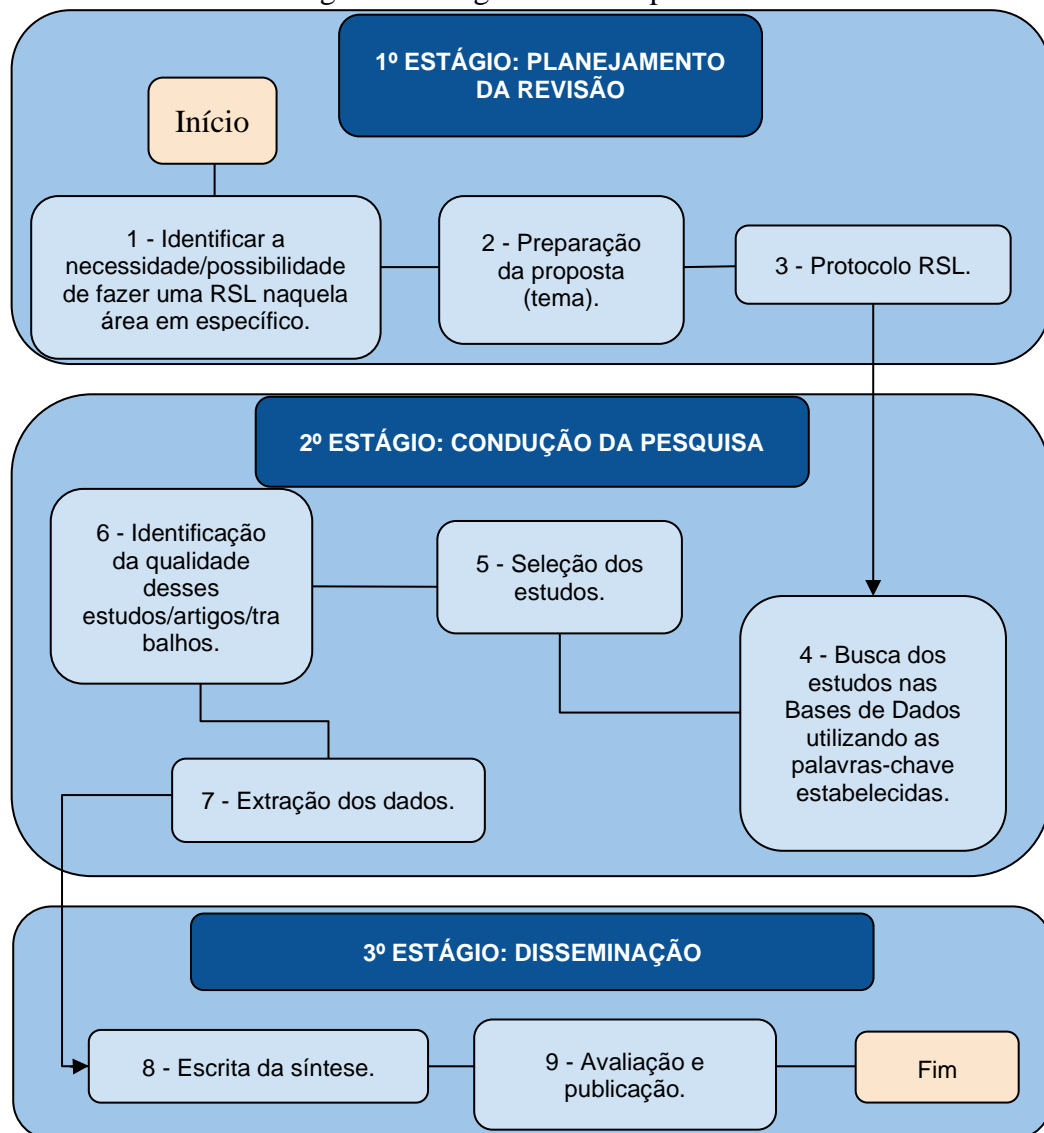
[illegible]

1º ESTÁGIO: PLANEJAMENTO DA REVISÃO

Início

1 - Identificar a necessidade/possibilidade de fazer uma RSL naquela área em específico.

2 - Preparação da proposta (tema).

3 - Protocolo RSL.

2º ESTÁGIO: CONDUÇÃO DA PESQUISA

6 - Identificação da qualidade desses estudos/artigos/trabalhos.

5 - Seleção dos estudos.

4 - Busca dos estudos nas Bases de Dados utilizando as palavras-chave estabelecidas.

7 - Extração dos dados.

3º ESTÁGIO: DISSEMINAÇÃO

8 - Escrita da síntese.

9 - Avaliação e publicação.

Fim